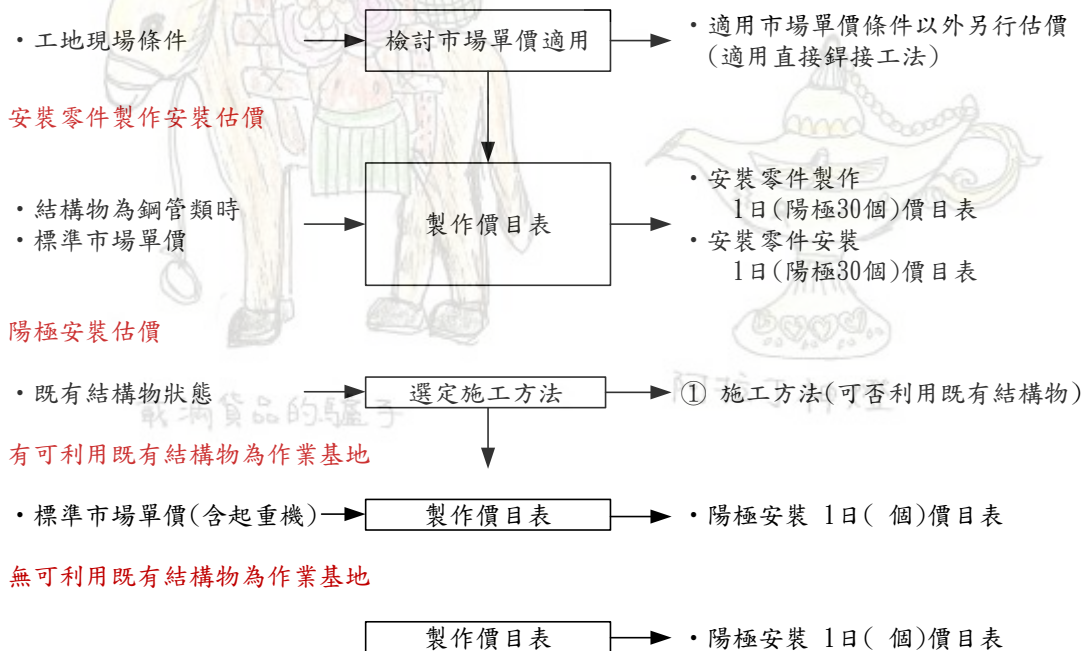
・工地現場條件

檢討市場單價適用

・適用市場單價條件以外另行估價
(適用直接銲接工法)

安裝零件製作安裝估價

・結構物為鋼管類時
・標準市場單價

製作價目表

・安裝零件製作
1日(陽極30個)價目表
・安裝零件安裝
1日(陽極30個)價目表

陽極安裝估價

・既有結構物狀態

選定施工方法

① 施工方法(可否利用既有結構物)

載滿貨品的驢子

有可利用既有結構物為作業基地

・標準市場單價(含起重機)

製作價目表

・陽極安裝 1日( 個)價目表

無可利用既有結構物為作業基地

製作價目表

・陽極安裝 1日( 個)價目表